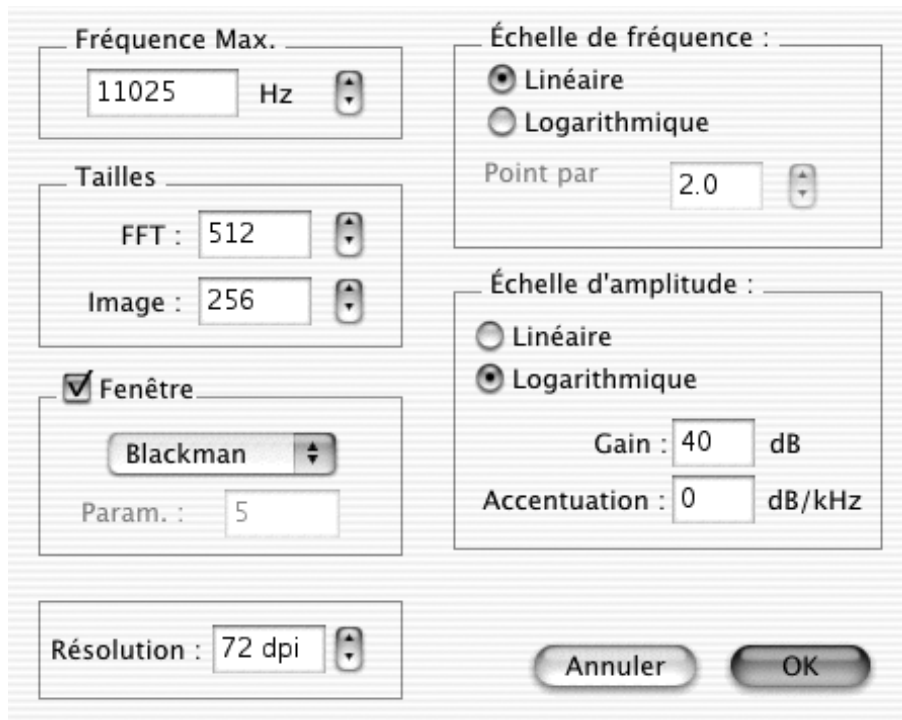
Fréquence Max.
11025 Hz

Tailles
FFT : 512
Image : 256

Fenêtre
Blackman
Param. : 5

Résolution : 72 dpi

Échelle de fréquence :
Linéaire
Logarithmique
Point par 2.0

Échelle d'amplitude :
Linéaire
Logarithmique
Gain : 40 dB
Accentuation : 0 dB/kHz

Annuler
OK